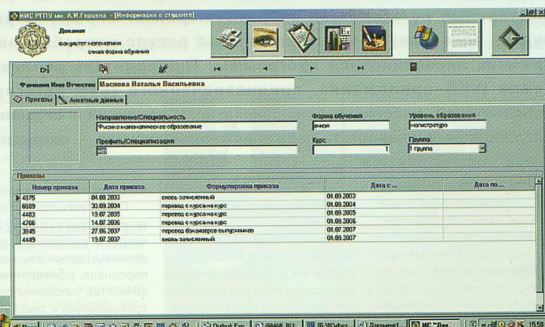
КИС РГПУ им. А.И.Герцена - [Информация о студенте]

Деканат
факультет математики
очная форма обучения

Фамилия Имя Отчество Маслова Наталья Васильевна

Приказы | Анкетные данные

Направление/Специальность
Физико-математическое образование

Форма обучения
очная

Уровень образования
магистратура

Профиль/Специализация

Курс
1

Группа
1 группа

Приказы

| Номер приказа | Дата приказа | Формулировка приказа | Дата с ... | Дата по ... |
|---|---|---|---|---|
| 4575 | 04.08.2003 | вновь зачисленный | 01.09.2003 | |
| 6889 | 30.06.2004 | перевод с курса на курс | 01.09.2004 | |
| 4483 | 19.07.2005 | перевод с курса на курс | 01.09.2005 | |
| 4766 | 14.07.2006 | перевод с курса на курс | 01.09.2006 | |
| 3845 | 27.06.2007 | перевод бакалавров выпускников | 01.07.2007 | |
| 4449 | 19.07.2007 | вновь зачисленный | 01.09.2007 | |

Пуск | Outlook Exp... | Документ | ИС - Дек...